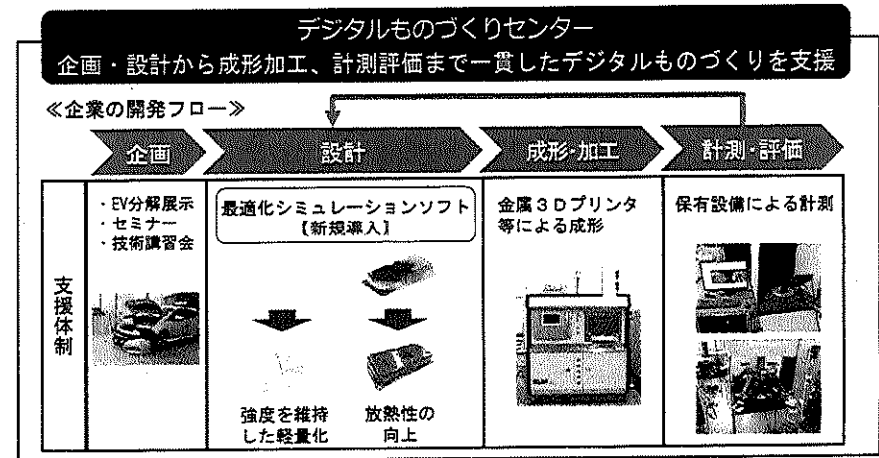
デジタルものづくりセンター
企画・設計から成形加工、計測評価まで一貫したデジタルものづくりを支援

≪企業の開発フロー≫

企画
設計
成形·加工
計測·評価

支援体制

・EV分解展示
・セミナー
・技術講習会

最適化シミュレーションソフト
【新規導入】

強度を維持した軽量化

放熱性の向上

金属3Dプリンタ等による成形

保有設備による計測